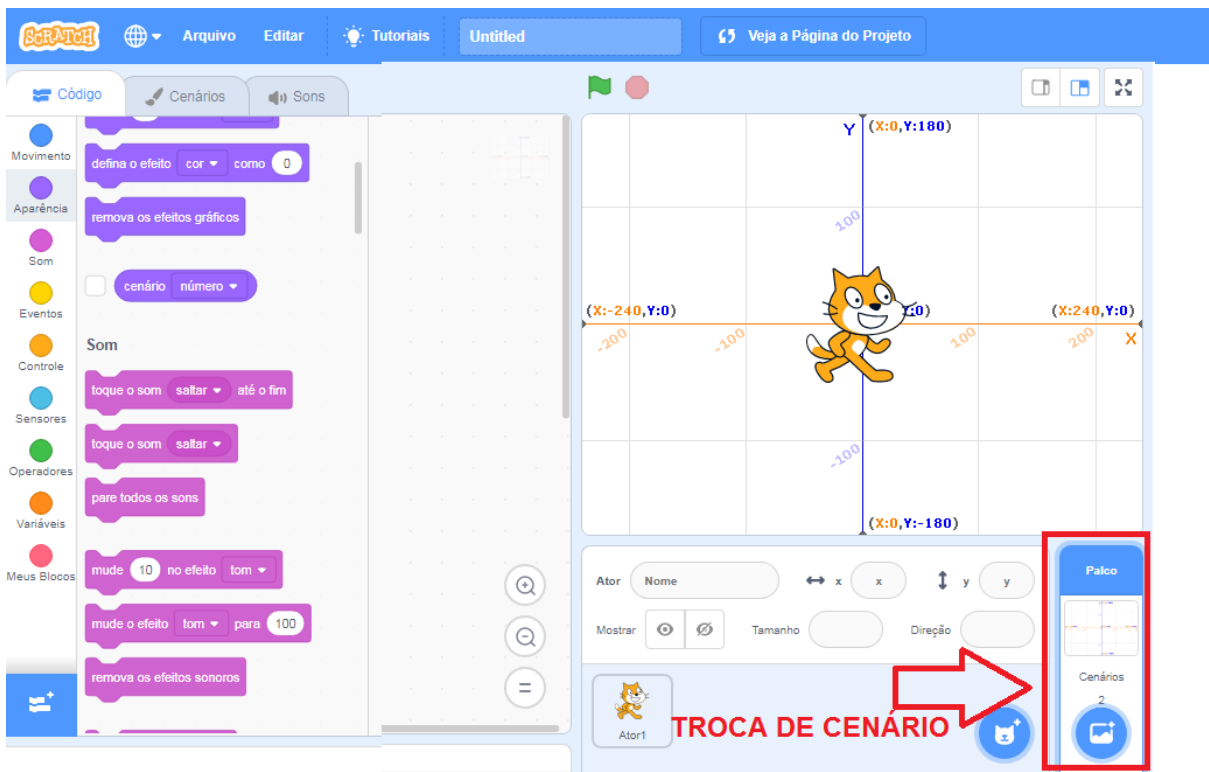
SCRATCH Arquivo Editar Tutoriais Untitled Veja a Página do Projeto

Código Cenários Sons

Movimento
Aparência
Som
Eventos
Controle
Sensores
Operadores
Variáveis
Meus Blocos

defina o efeito cor como 0
remova os efeitos gráficos
cenário número

Som
toque o som saltar até o fim
toque o som saltar
pare todos os sons
mude 10 no efeito tom
mude o efeito tom para 100
remova os efeitos sonoros

Y (X:0,Y:180)
100
(X:-240,Y:0)
:0)
(X:240,Y:0)
-200
-100
100
200
X
-100
(X:0,Y:-180)

Ator Nome x x y y
Mostrar Tamanho Direção

Ator1

TROCA DE CENÁRIO

Palco
Cenários
2